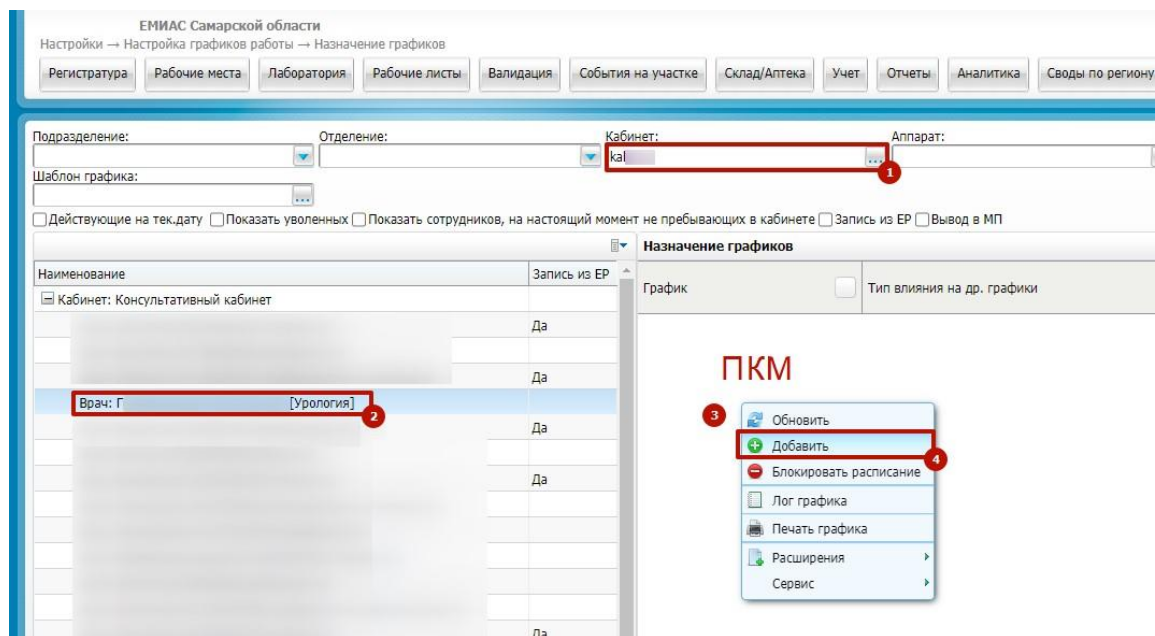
ЕМИАС Самарской области
Настройки → Настройка графиков работы → Назначение графиков

Регистратура | Рабочие места | Лаборатория | Рабочие листы | Валидация | События на участке | Склад/Аптека | Учет | Отчеты | Аналитика | Своды по региону

Подразделение:
Отделение:
Кабинет:
kal
1
Аппарат:
Шаблон графика:

Действующие на тек.дату
Показать уволенных
Показать сотрудников, на настоящий момент не пребывающих в кабинете
Запись из ЕР
Вывод в МП

| Наименование | Запись из ЕР |
|---|---|
| Кабинет: Консультативный кабинет | |
| | Да |
| | |
| | Да |
| Врач: Г [Урология] | |
| | Да |
| | |
| | Да |
| | Да |

2

Назначение графиков
График
Тип влияния на др. графики

ПКМ
3
Обновить
Добавить
4
Блокировать расписание
Лог графика
Печать графика
Расширения
Сервис